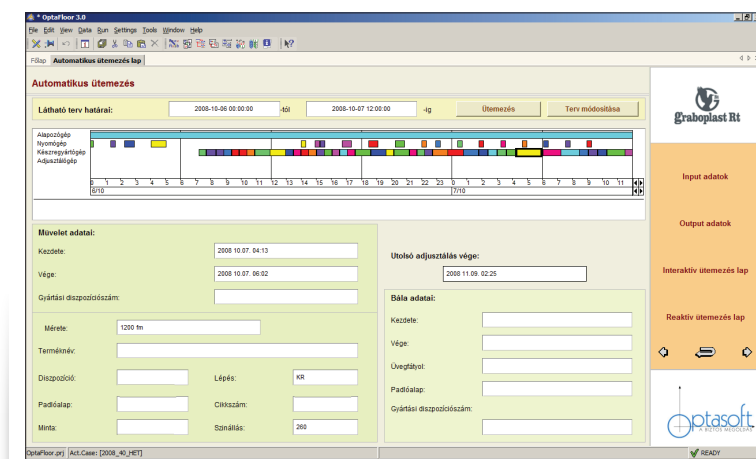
OptaFloor 3.0

File Edit View Data Run Settings Tools Window Help

Főlap | Automatikus ütemezés lap

Automatikus ütemezés

Látható terv határai: 2008-10-06 00:00:00 -tól 2008-10-07 12:00:00 -ig Ütemezés Terv módosítása

Alapozógép
Nyomógép
Készrepyártógép
Adjusztálógép

0 1 2 3 4 5 6 7 8 9 10 11 12 13 14 15 16 17 18 19 20 21 22 23 0 1 2 3 4 5 6 7 8 9 10 11
6/10 7/10

Művelet adatai:
Kezdete: 2008 10.07. 04:13
Vége: 2008 10.07. 06:02
Gyártási diszpozíciószám:

Mérete: 1120 fm
Terméknév:
Diszpozíció: Lépés: KR
Padlóalap: Cikkszám:
Minta: Szinállás: 260

Utolsó adjusztálás vége: 2008 11.09. 02:25

Bála adatai:
Kezdete:
Vége:
Üvegfátyol:
Padlóalap:
Gyártási diszpozíciószám:

Graboplast Rt

Input adatok
Output adatok
Interaktív ütemezés lap
Reaktív ütemezés lap

optasoft A BIZTOS MEGOLDÁS

OptaFloor.prj Act.Case: [2008_40_HET] READY